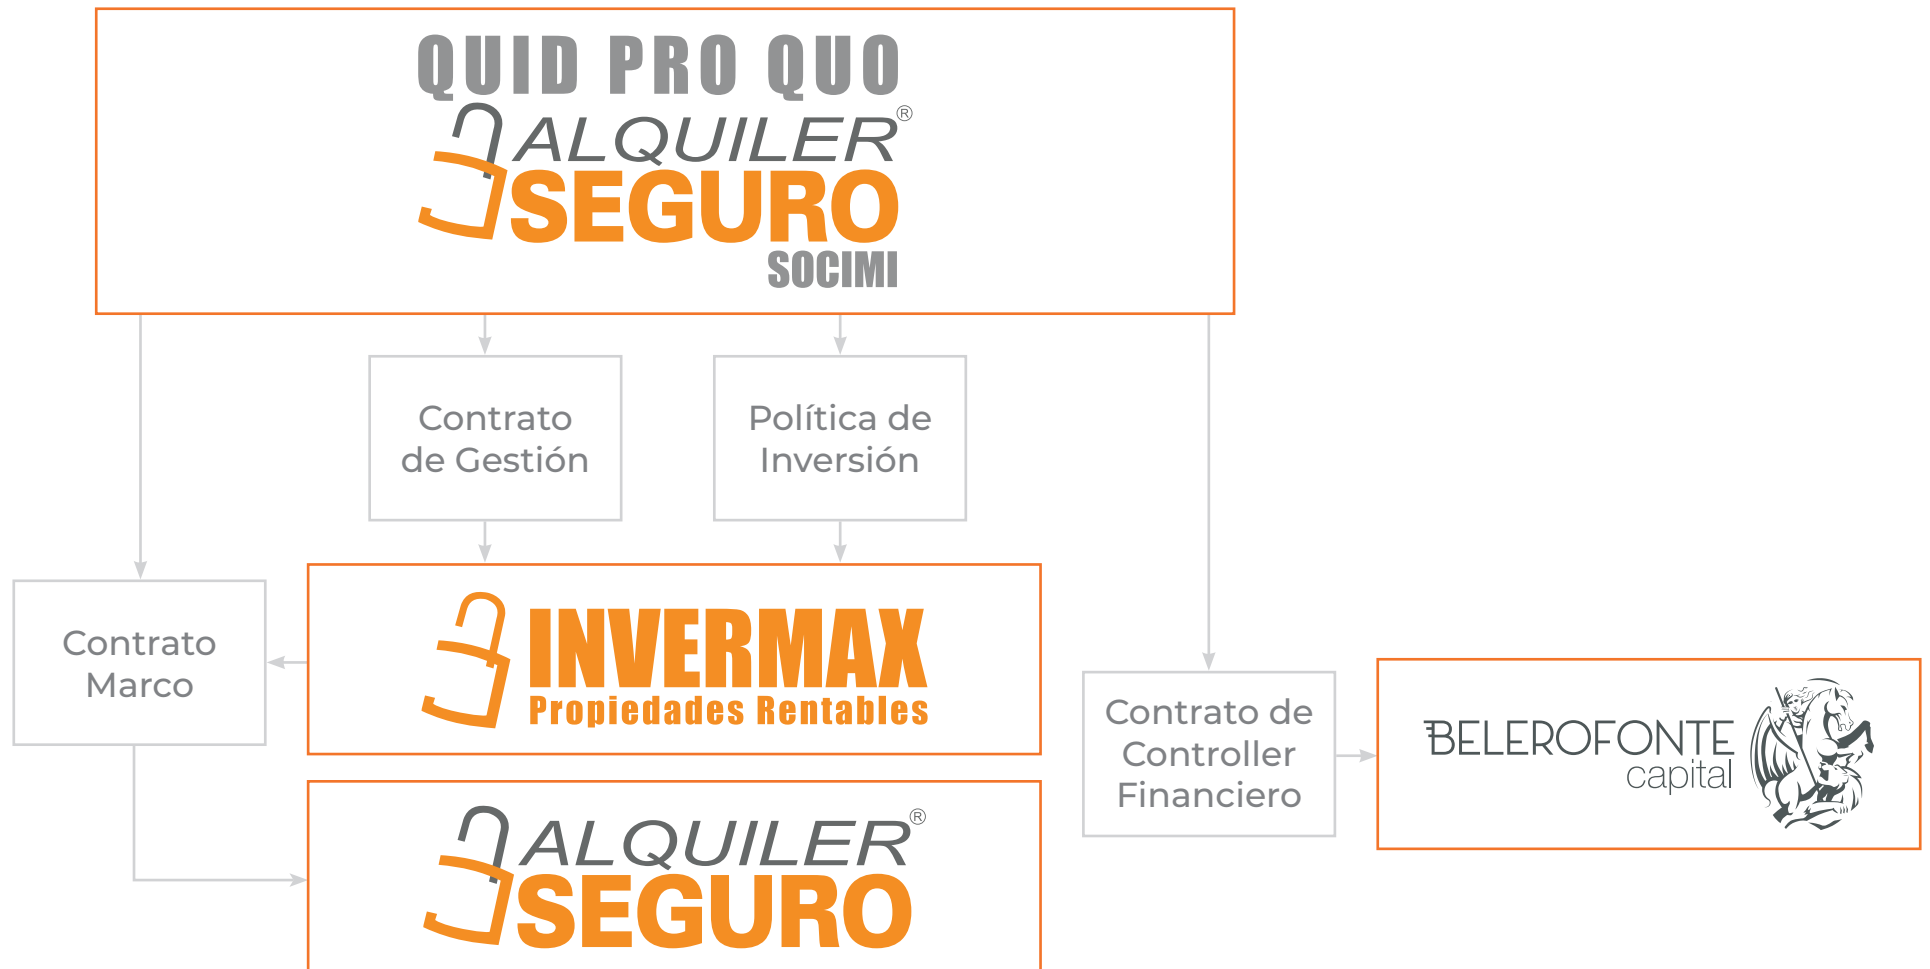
QUID PRO QUO
ALQUILER®
SEGURO
SOCIMI

Contrato de Gestión

Política de Inversión

Contrato Marco

INVERMAX
Propiedades Rentables

Contrato de Controller Financiero

BELEROFONTE
capital

ALQUILER®
SEGURO